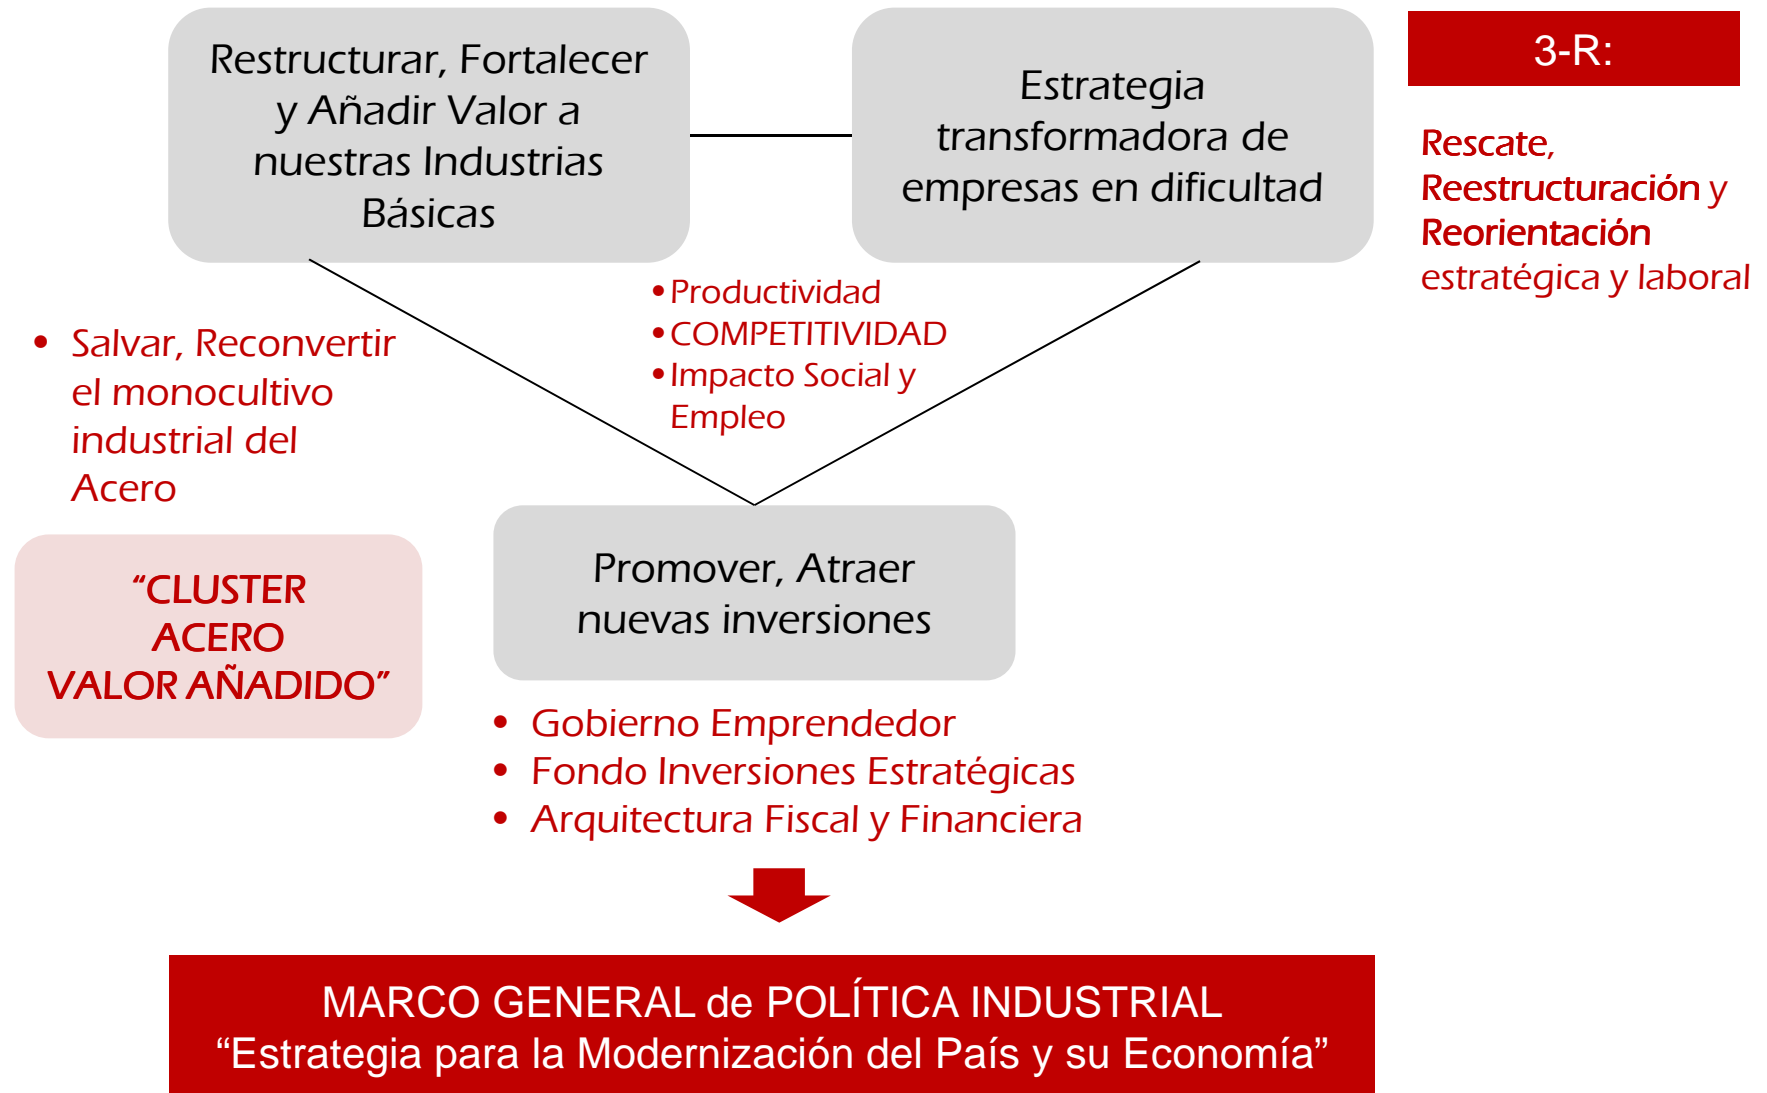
Restructurar, Fortalecer y Añadir Valor a nuestras Industrias Básicas

Estrategia transformadora de empresas en dificultad

3-R:

Rescate, Reestructuración y Reorientación estratégica y laboral

• Salvar, Reconvertir el monocultivo industrial del Acero

• Productividad
• COMPETITIVIDAD
• Impacto Social y Empleo

“CLUSTER ACERO VALOR AÑADIDO”

Promover, Atraer nuevas inversiones

• Gobierno Emprendedor
• Fondo Inversiones Estratégicas
• Arquitectura Fiscal y Financiera

MARCO GENERAL de POLÍTICA INDUSTRIAL
“Estrategia para la Modernización del País y su Economía”